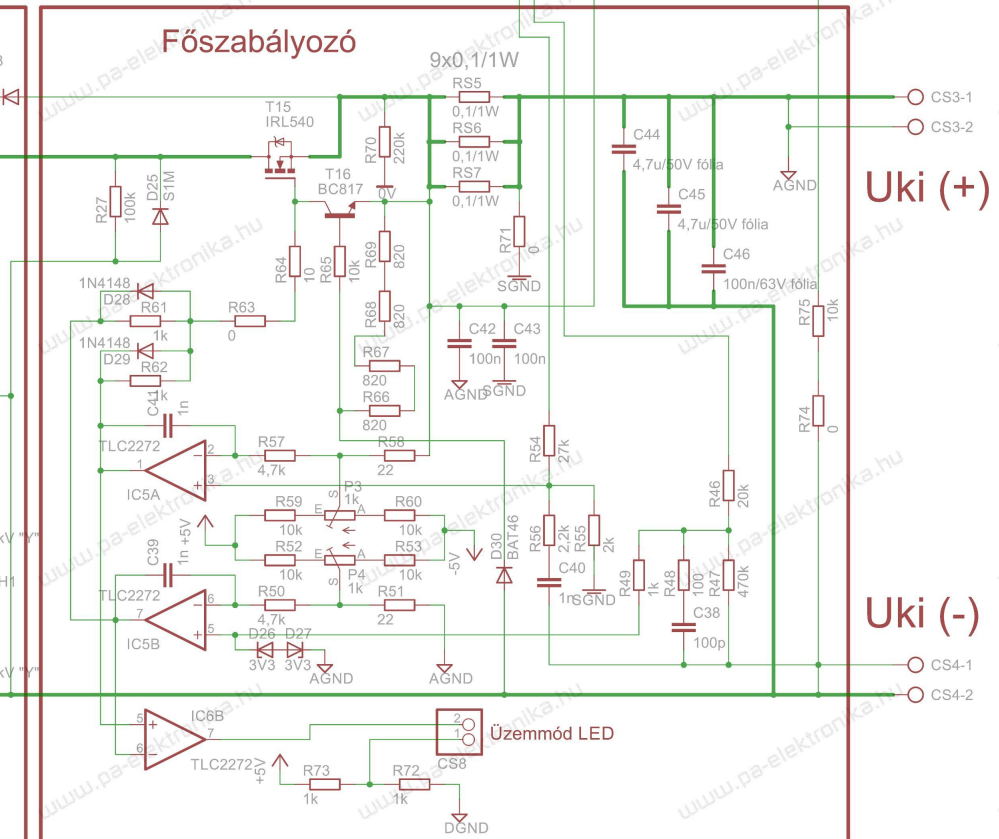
Főszabályozó

9x0,1/1W

RS5 0,1/1W
RS6 0,1/1W
RS7 0,1/1W

T15 IRL540

R70 220k
0V
T16 BC817

R27 100k
D25 S1M

R71 0
SGND

C44 4,7u/50V fólia
C45 4,7u/50V fólia
C46 100n/63V fólia

CS3-1
CS3-2
AGND

Uki (+)

1N4148
D28
R61 1k
R63 0
R64 10
R65 10k
R69 820
R68 820
R67 820
R66 820

1N4148
D29
R62

C41 1n

C42 100n
C43 100n
AGND
SGND

R75 10k
R74 0

TLC2272
IC5A
R57 4,7k
R58 22

R54 27k
R46 20k

P3 1k
R59 10k
R60 10k
E S A

+5V
R52 10k
R53 10k
P4 1k
-5V

D30 BAT46

R56 2,2k
R55 2k
C40 1n
SGND

R49 1k
R48 100
R47 470k
C38 100p

Uki (-)

C39 1n
TLC2272
IC5B
R50 4,7k
R51 22

D26 D27
3V3 3V3
AGND
AGND

CS4-1
CS4-2

IC6B
TLC2272
Üzemmód LED
CS8

+5V
R73 1k
R72 1k
DGND

www.pa-elektronika.hu